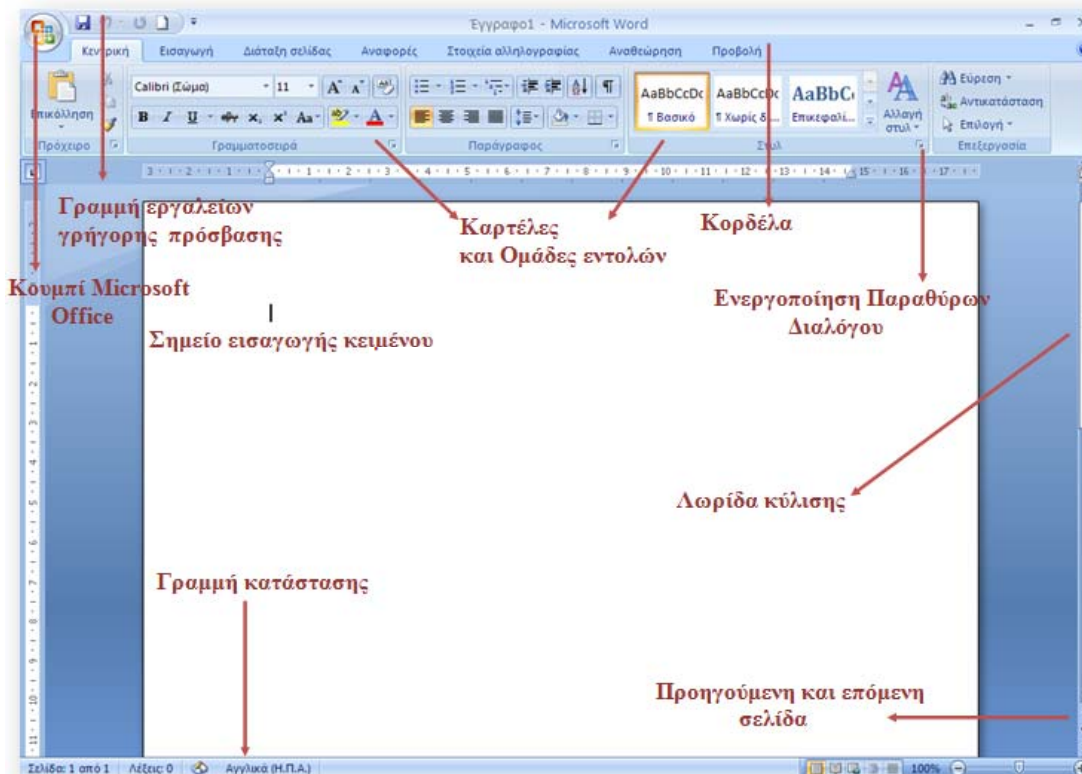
Έγγραφο1 - Microsoft Word

Κεντρική
Εισαγωγή
Διάταξη σελίδας
Αναφορές
Στοιχεία αλληλογραφίας
Αναθεώρηση
Προβολή

Επικόλληση
Calibri (Σώμα)
11
Πρόχειρο
Γραμματοσειρά
Παράγραφος
AaBbCcDc
¶ Βασικό
AaBbCcDc
¶ Χωρίς δ...
AaBbC
Επικεφαλί...
Αλλαγή στυλ
Στυλ
Εύρεση
Αντικατάσταση
Επιλογή
Επεξεργασία

Γραμμή εργαλείων γρήγορης πρόσβασης

Καρτέλες και Ομάδες εντολών

Κορδέλα

Κουμπί Microsoft Office

Ενεργοποίηση Παραθύρων Διαλόγου

Σημείο εισαγωγής κειμένου

Λωρίδα κύλισης

Γραμμή κατάστασης

Προηγούμενη και επόμενη σελίδα

Σελίδα: 1 από 1
Λέξεις: 0
Αγγλικά (Η.Π.Α.)
100%